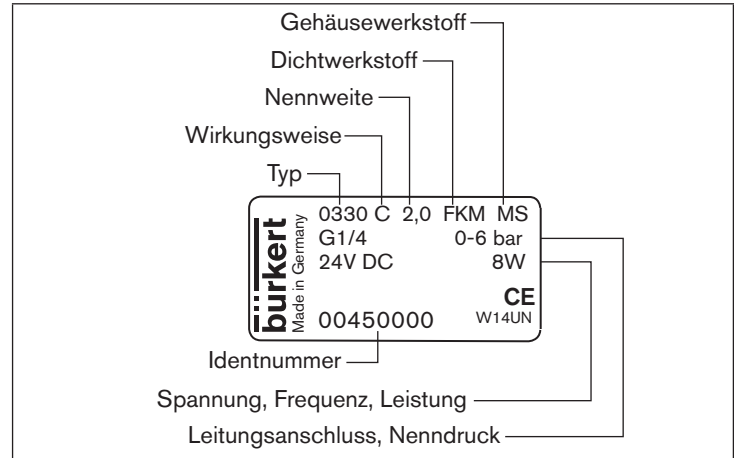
Gehäusewerkstoff
Dichtwerkstoff
Nennweite
Wirkungsweise
Typ
0330 C 2,0 FKM MS
G1/4 0-6 bar
24V DC 8W
CE
W14UN
bürkert
Made in Germany
00450000
Identnummer
Spannung, Frequenz, Leistung
Leitungsanschluss, Nenndruck